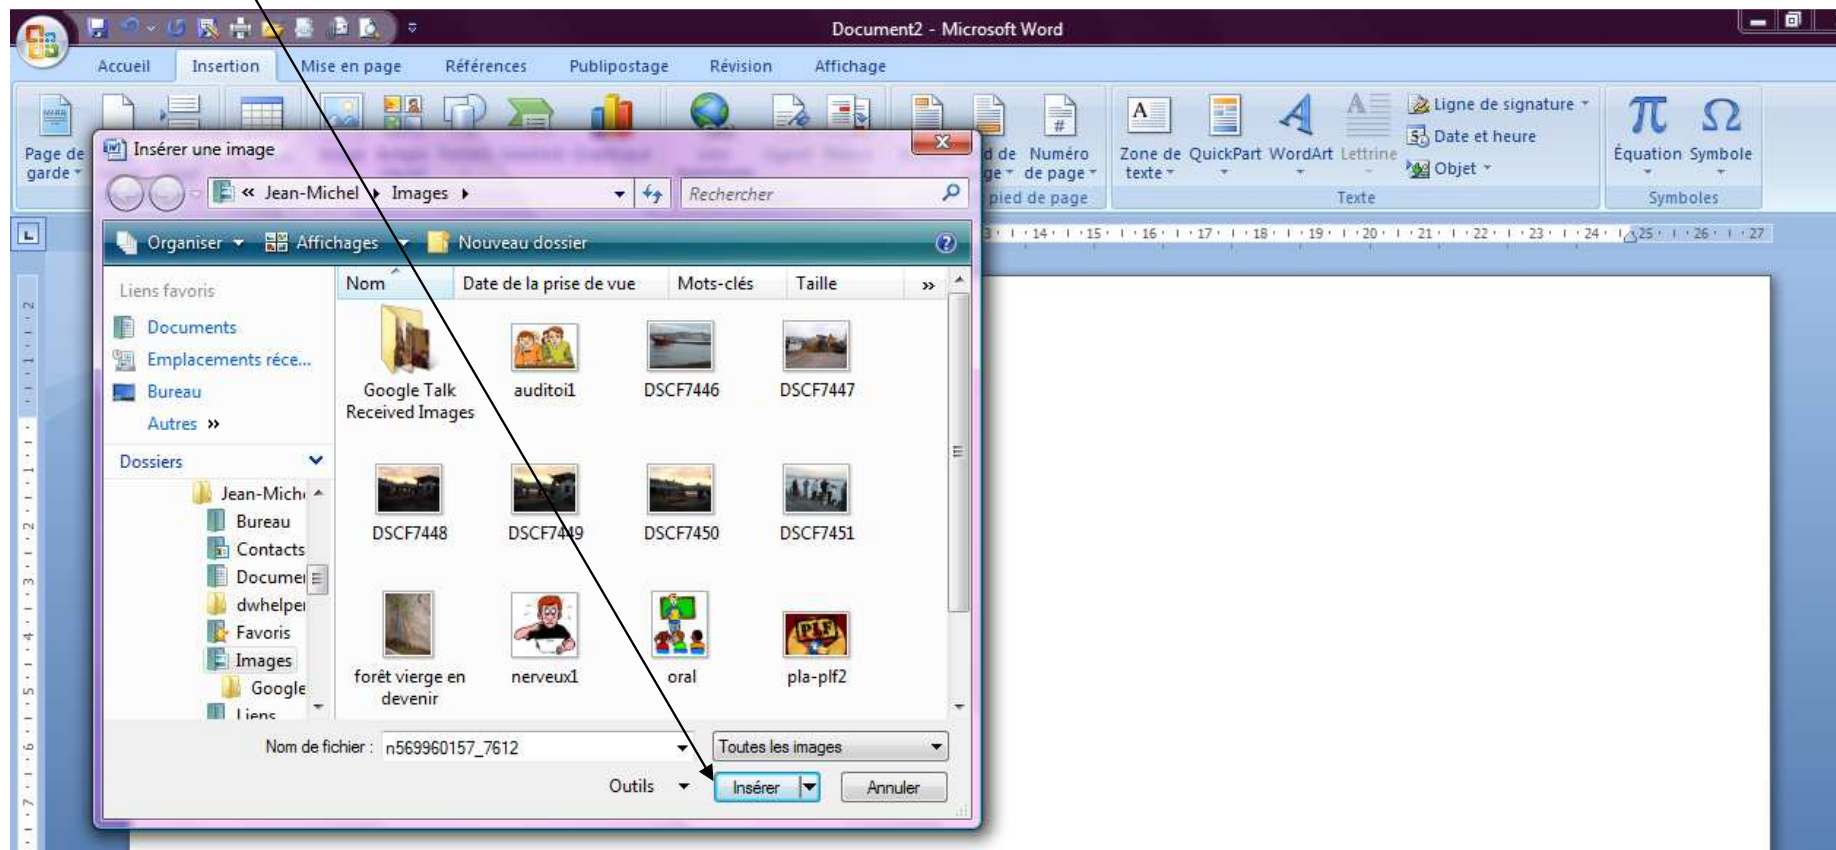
Document2 - Microsoft Word

Accueil Insertion Mise en page Références Publipostage Révision Affichage

Page de garde

d de ge Numéro de page
pied de page

Zone de texte QuickPart WordArt Lettrine
Ligne de signature
Date et heure
Objet
Texte

Équation Symbole
Symboles

Insérer une image

« Jean-Michel ▸ Images ▸

Rechercher

Organiser Affichages Nouveau dossier

Liens favoris
Documents
Emplacements réce...
Bureau
Autres »

Dossiers
Jean-Mich
Bureau
Contacts
Docume
dwhelpe
Favoris
Images
Google
Liens

Nom | Date de la prise de vue | Mots-clés | Taille | »

Google Talk Received Images
auditoi1
DSCF7446
DSCF7447
DSCF7448
DSCF7449
DSCF7450
DSCF7451
forêt vierge en devenir
nerveux1
oral
pla-plf2

Nom de fichier : n569960157_7612
Toutes les images
Outils
Insérer
Annuler